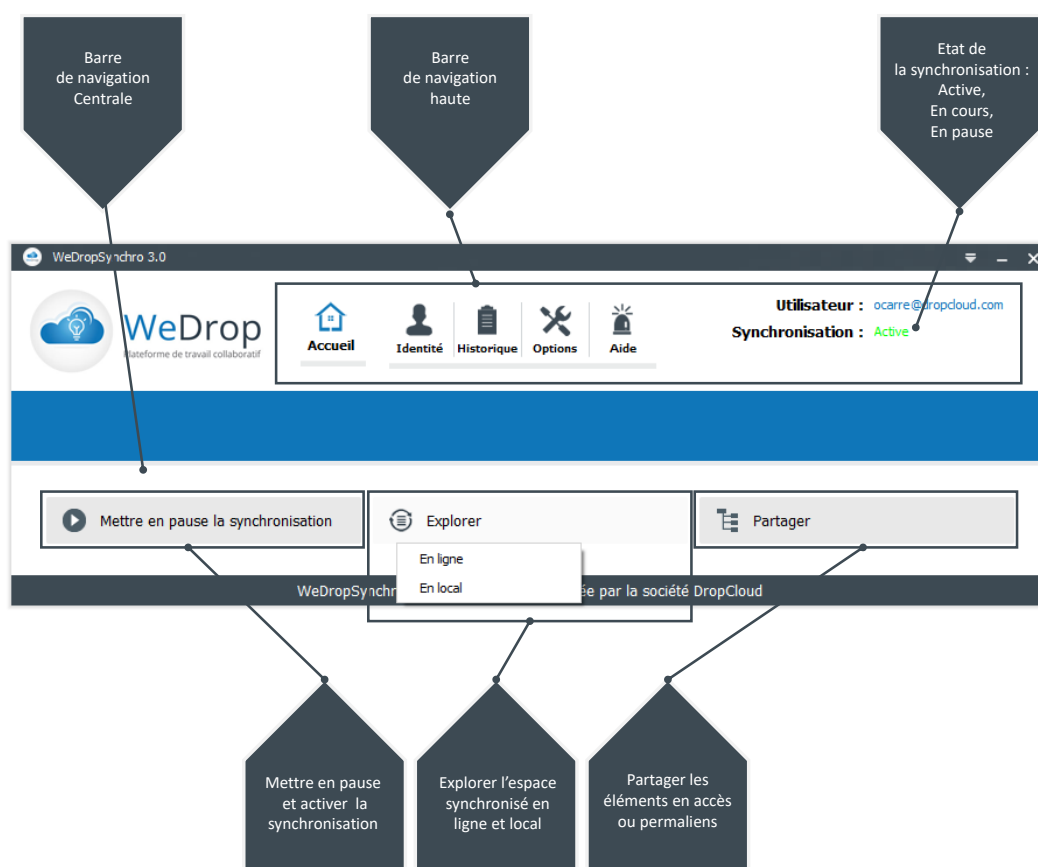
Barre de navigation Centrale

Barre de navigation haute

Etat de la synchronisation : Active, En cours, En pause

WeDropSynchro 3.0

WeDrop
Plateforme de travail collaboratif

Accueil

Identité

Historique

Options

Aide

Utilisateur : ocarre@dropcloud.com

Synchronisation : Active

Mettre en pause la synchronisation

Explorer

En ligne

En local

Partager

WeDropSynchr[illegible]ée par la société DropCloud

Mettre en pause et activer la synchronisation

Explorer l'espace synchronisé en ligne et local

Partager les éléments en accès ou permaliens